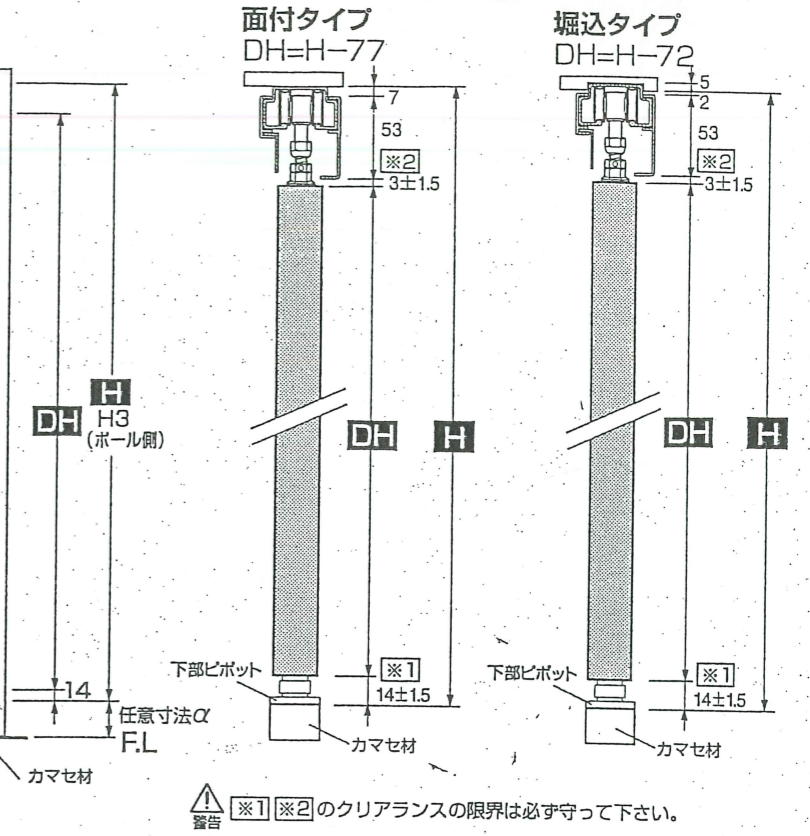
面付タイプ
DH=H−77

7
53
※2
3±1.5

DH
H

下部ピボット
※1
14±1.5
カマセ材

堀込タイプ
DH=H−72

5
2
53
※2
3±1.5

DH
H

下部ピボット
※1
14±1.5
カマセ材

DH
H
H3
(ポール側)
14
任意寸法$\alpha$
F.L
カマセ材

警告 ※1 ※2 のクリアランスの限界は必ず守って下さい。